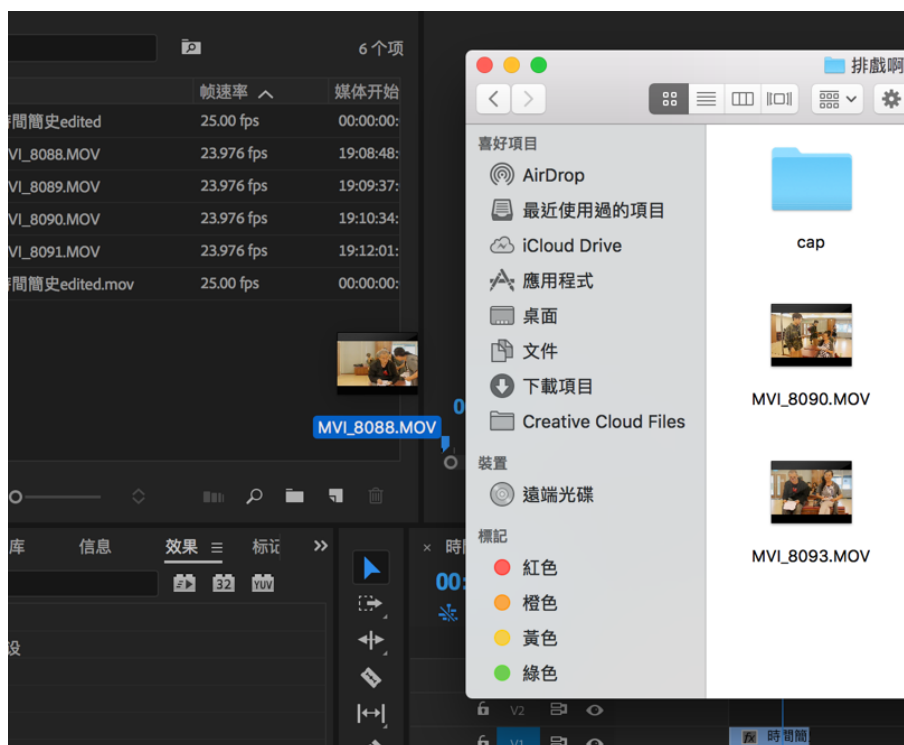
6 个项

帧速率 ^ 媒体开始

| | | |
|---|---|---|
| 時間簡史edited | 25.00 fps | 00:00:00: |
| VI_8088.MOV | 23.976 fps | 19:08:48: |
| VI_8089.MOV | 23.976 fps | 19:09:37: |
| VI_8090.MOV | 23.976 fps | 19:10:34: |
| VI_8091.MOV | 23.976 fps | 19:12:01: |
| 時間簡史edited.mov | 25.00 fps | 00:00:00: |

MVI_8088.MOV

库 信息 效果 ≡ 标记 »

32 YUV

设

× 時
00:

V2
V1

排戲啊

喜好項目
AirDrop
最近使用過的項目
iCloud Drive
應用程式
桌面
文件
下載項目
Creative Cloud Files

裝置
遠端光碟

標記
紅色
橙色
黃色
綠色

cap
MVI_8090.MOV
MVI_8093.MOV

時間簡